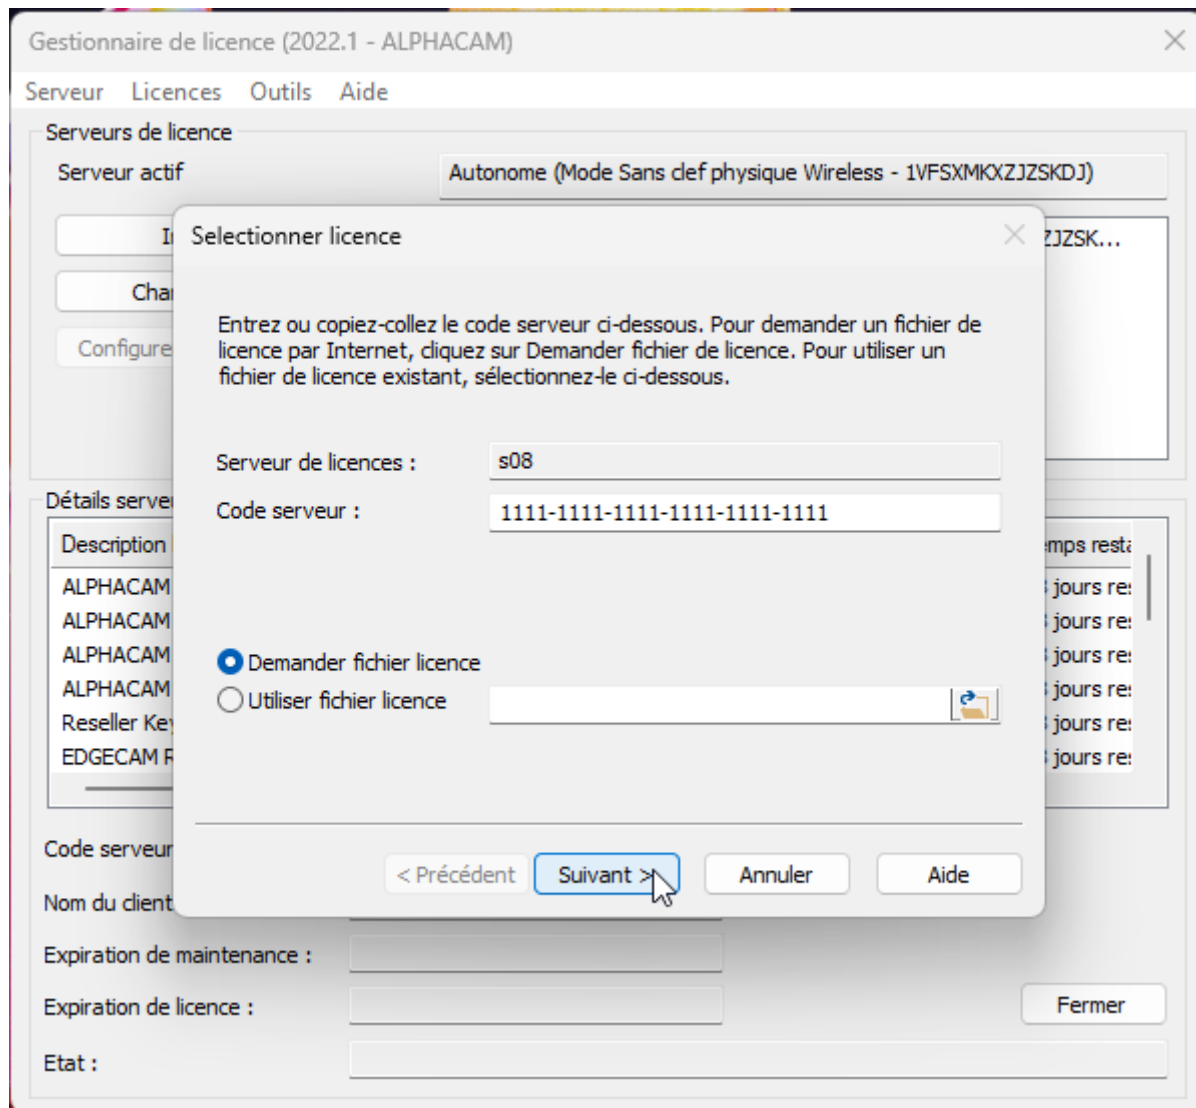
Gestionnaire de licence (2022.1 - ALPHACAM)

Serveur Licences Outils Aide

Serveurs de licence

Serveur actif

Autonome (Mode Sans clef physique Wireless - 1VFSXMKXZJZSKDJ)

I

Cha

Configure

ZJZSK...

Détails serve

Description

mps resta

ALPHACAM

ALPHACAM

ALPHACAM

ALPHACAM

Reseller Ke

EDGECAM F

jours re:

jours re:

jours re:

jours re:

jours re:

jours re:

Code serveur

Nom du client

Expiration de maintenance :

Expiration de licence :

Etat :

Fermer

Selectionner licence

Entrez ou copiez-collez le code serveur ci-dessous. Pour demander un fichier de licence par Internet, cliquez sur Demander fichier de licence. Pour utiliser un fichier de licence existant, sélectionnez-le ci-dessous.

Serveur de licences : s08

Code serveur : 1111-1111-1111-1111-1111-1111

Demander fichier licence

Utiliser fichier licence

< Précédent

Suivant >

Annuler

Aide